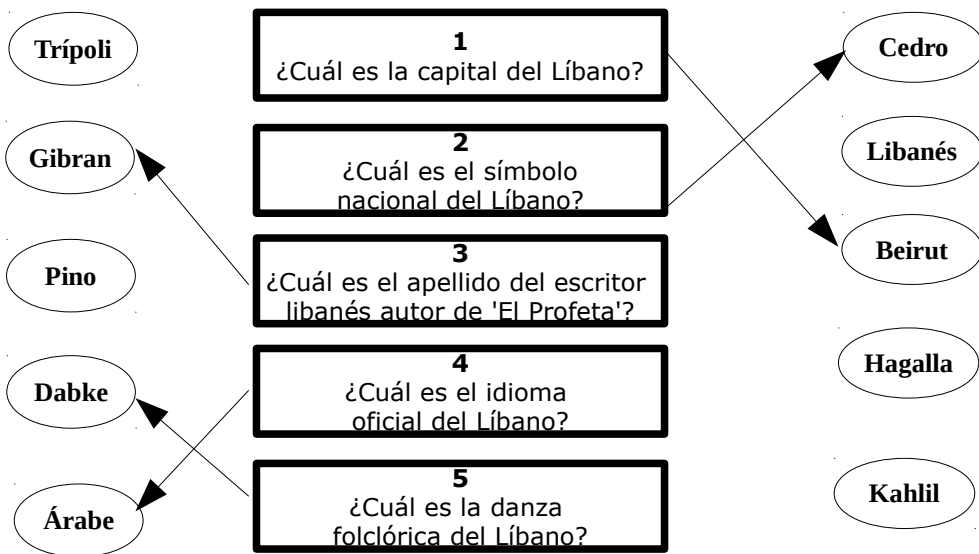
Trípoli

1
¿Cuál es la capital del Líbano?

Cedro

Gibran

2
¿Cuál es el símbolo nacional del Líbano?

Libanés

3
¿Cuál es el apellido del escritor libanés autor de 'El Profeta'?

Pino

Beirut

4
¿Cuál es el idioma oficial del Líbano?

Hagalla

Dabke

5
¿Cuál es la danza folclórica del Líbano?

Árabe

Kahlil